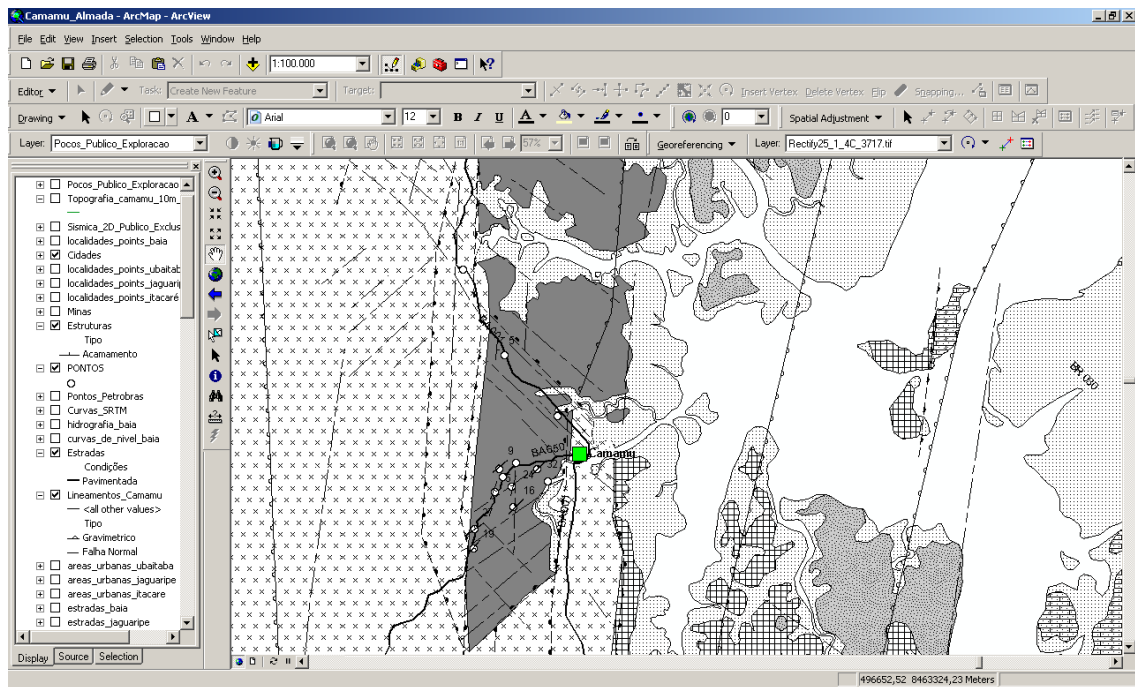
Camamu_Almada - ArcMap - ArcView

File Edit View Insert Selection Tools Window Help

1:100.000

Editor ▼ Task: Create New Feature Target: Insert Vertex Delete Vertex Flip Snapping...

Drawing ▼ A ▼ Arial 12 B I U A ▼ 0 Spatial Adjustment ▼

Layer: Pocos_Publico_Exploracao 57% Georeferencing ▼ Layer: Rectify25_1_4C_3717.tif

Pocos_Publico_Exploracao
Topografia_camamu_10m_
Sismica_2D_Publico_Exclus
localidades_points_baia
Cidades
localidades_points_ubaitab
localidades_points_jaguarip
localidades_points_itacaré
Minas
Estruturas
Tipo
Acamamento
PONTOS
Pontos_Petrobras
Curvas_SRTM
hidrografia_baia
curvas_de_nivel_baia
Estradas
Condições
Pavimentada
Lineamentos_Camamu
<all other values>
Tipo
Gravimetrico
Falha Normal
areas_urbanas_ubaitaba
areas_urbanas_jaguaripe
areas_urbanas_itacare
estradas_baia
estradas_jaguaripe

Display Source Selection

5
9
BA 650
Camamu
32
24
16
19
BR 030

496652,52 8463324,23 Meters